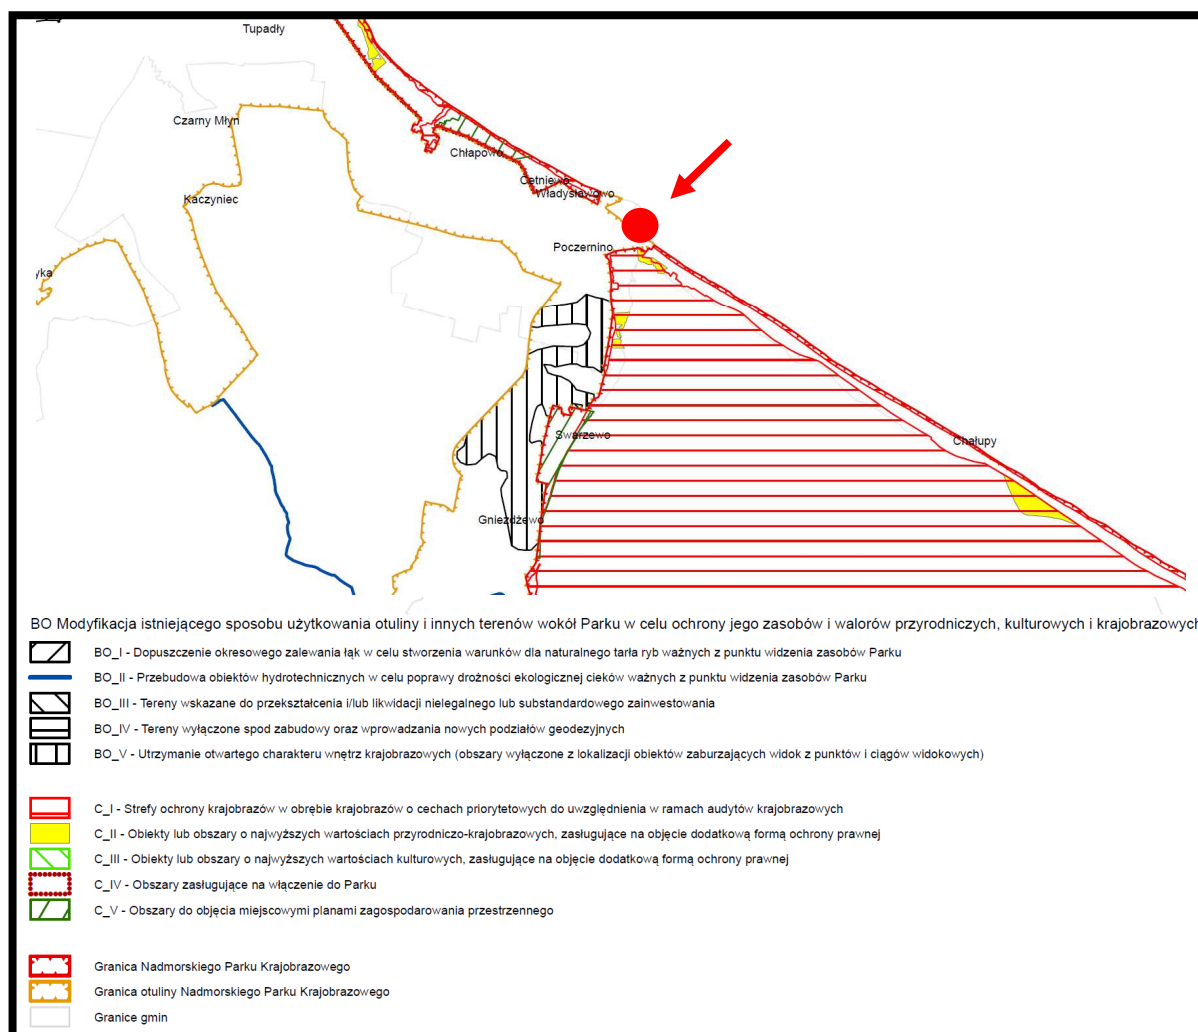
Tupadły
Czarny Młyn
Chłapowo
Cetniewo
Władysławowo
Kaczyniec
Poczernino
yka
Swarzewo
Chałupy
Gnieżdżewo

BO Modyfikacja istniejącego sposobu użytkowania otuliny i innych terenów wokół Parku w celu ochrony jego zasobów i walorów przyrodniczych, kulturowych i krajobrazowyc

BO_I - Dopuszczenie okresowego zalewania łąk w celu stworzenia warunków dla naturalnego tarła ryb ważnych z punktu widzenia zasobów Parku
BO_II - Przebudowa obiektów hydrotechnicznych w celu poprawy drożności ekologicznej cieków ważnych z punktu widzenia zasobów Parku
BO_III - Tereny wskazane do przekształcenia i/lub likwidacji nielegalnego lub substandardowego zainwestowania
BO_IV - Tereny wyłączone spod zabudowy oraz wprowadzania nowych podziałów geodezyjnych
BO_V - Utrzymanie otwartego charakteru wnętrz krajobrazowych (obszary wyłączone z lokalizacji obiektów zaburzających widok z punktów i ciągów widokowych)

C_I - Strefy ochrony krajobrazów w obrębie krajobrazów o cechach priorytetowych do uwzględnienia w ramach audytów krajobrazowych
C_II - Obiekty lub obszary o najwyższych wartościach przyrodniczo-krajobrazowych, zasługujące na objęcie dodatkową formą ochrony prawnej
C_III - Obiekty lub obszary o najwyższych wartościach kulturowych, zasługujące na objęcie dodatkową formą ochrony prawnej
C_IV - Obszary zasługujące na włączenie do Parku
C_V - Obszary do objęcia miejscowymi planami zagospodarowania przestrzennego

Granica Nadmorskiego Parku Krajobrazowego
Granica otuliny Nadmorskiego Parku Krajobrazowego
Granice gmin